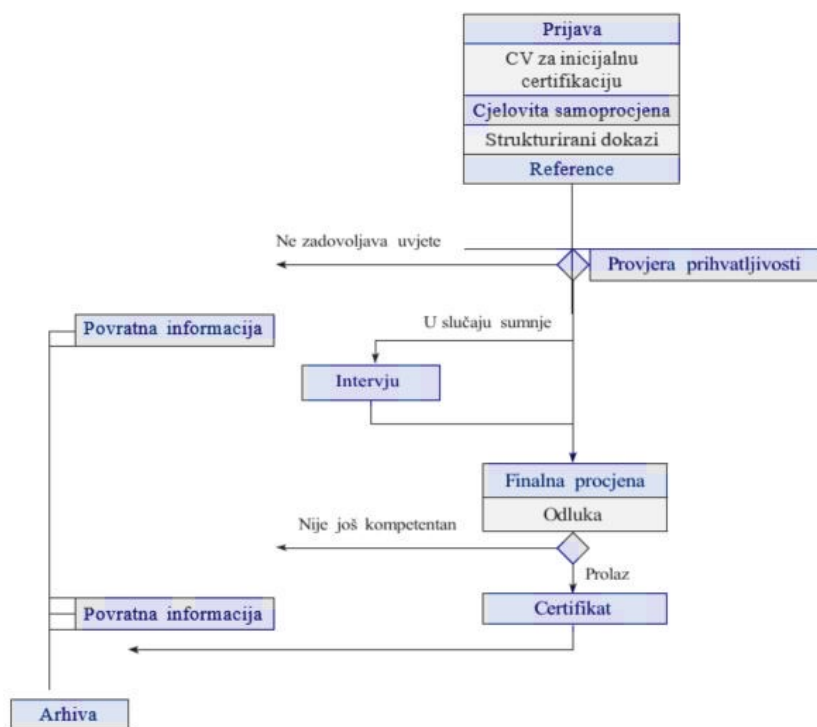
Prijava
CV za inicijalnu certifikaciju
Cjelovita samoprocjena
Strukturirani dokazi
Reference

Ne zadovoljava uvjete
Provjera prihvatljivosti

Povratna informacija
U slučaju sumnje
Intervju

Finalna procjena
Odluka
Nije još kompetentan
Prolaz

Povratna informacija
Certifikat

Arhiva